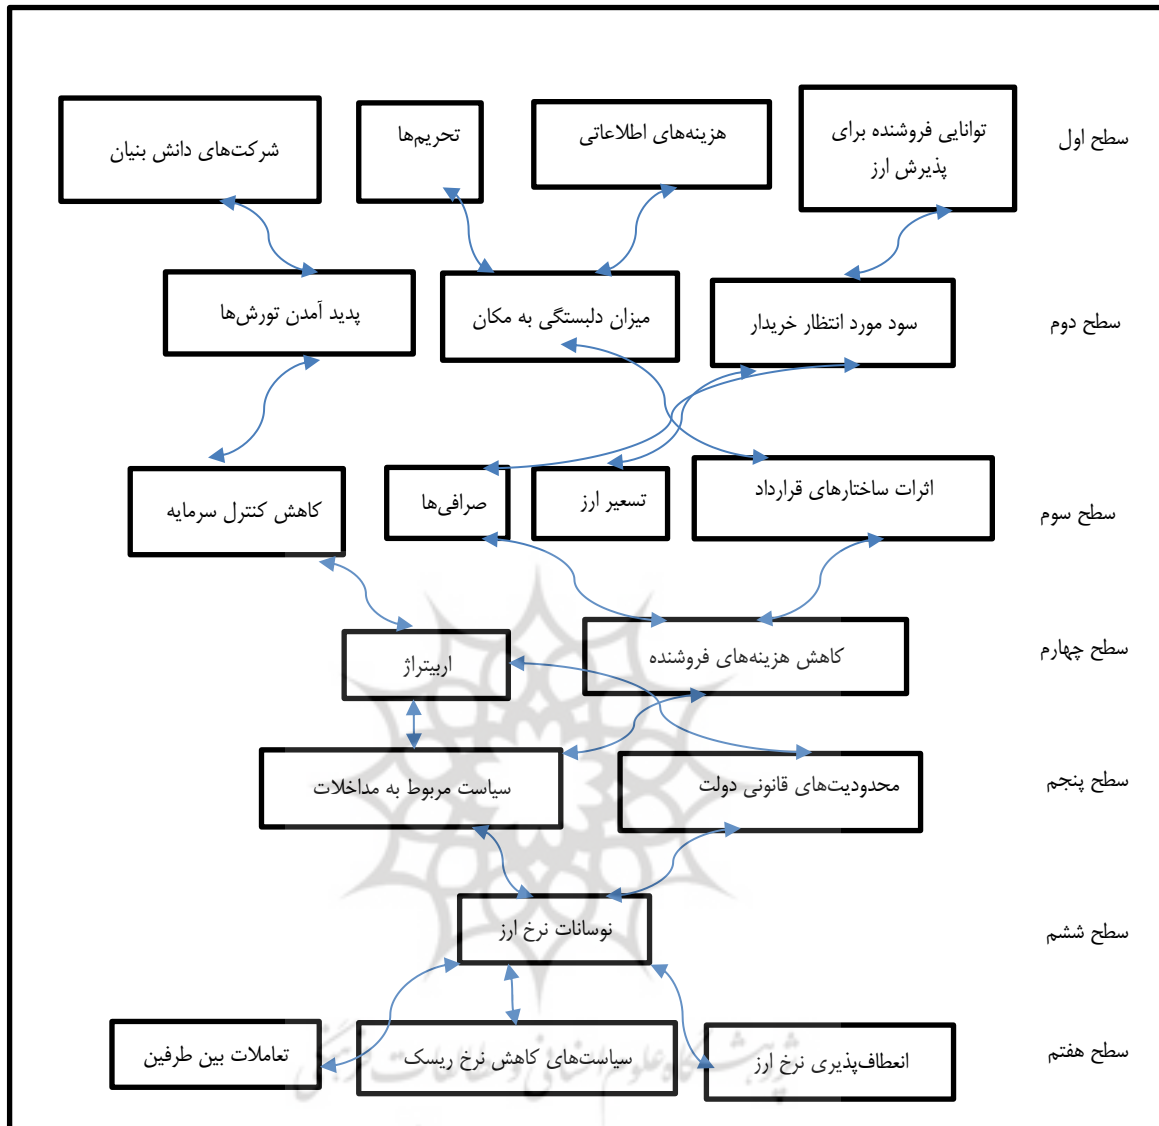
سطح اول
توانایی فروشنده برای پذیرش ارز
هزینه‌های اطلاعاتی
تحریم‌ها
شرکت‌های دانش بنیان

سطح دوم
سود مورد انتظار خریدار
میزان دلبستگی به مکان
پدید آمدن تورش‌ها

سطح سوم
اثرات ساختارهای قرارداد
تسعیر ارز
صرافی‌ها
کاهش کنترل سرمایه

سطح چهارم
کاهش هزینه‌های فروشنده
اربیتراژ

سطح پنجم
محدودیت‌های قانونی دولت
سیاست مربوط به مداخلات

سطح ششم
نوسانات نرخ ارز

سطح هفتم
انعطاف‌پذیری نرخ ارز
سیاست‌های کاهش نرخ ریسک
تعاملات بین طرفین